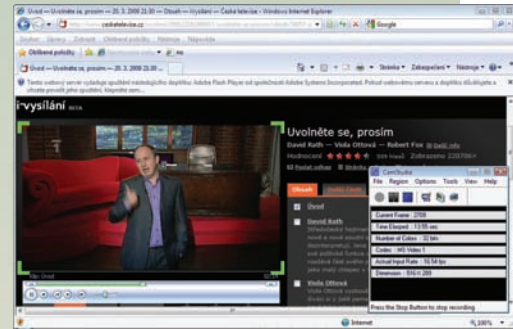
Úvod — Uvolněte se, prosím — 20. 3. 2009 21:30 — Obsah — iVysílání — Česká televize - Windows Internet Explorer

http://www.ceskatelevize.cz

Google

Soubor Úpravy Zobrazit Oblíbené položky Nástroje Nápověda

Oblíbené položky

Stránka Zabezpečení Nástroje

Tento webový server vyžaduje spuštění následujícího doplňku: Adobe Flash Player od společnosti Adobe Systems Incorporated. Pokud webovému serveru a doplňku důvěřujete a chcete povolit jeho spuštění, klepněte sem...

i·vysílání BETA

Uvolněte se, prosím

David Rath — Viola Ottová — Robert Fox

Hodnocení ★★★★★ Zobrazeno

Poslat odkaz

Obsah

Úvod

David Rath

Viola Ottová

CamStudio

File Region Options Tools View Help

Current Frame : 2708

Time Elapsed : 13:55 sec

Number of Colors : 32 bits

Codec : MS Video 1

Actual Input Rate : 16.54 fps

Dimension : 516 X 289

Press the Stop Button to stop recording

Internet

100%